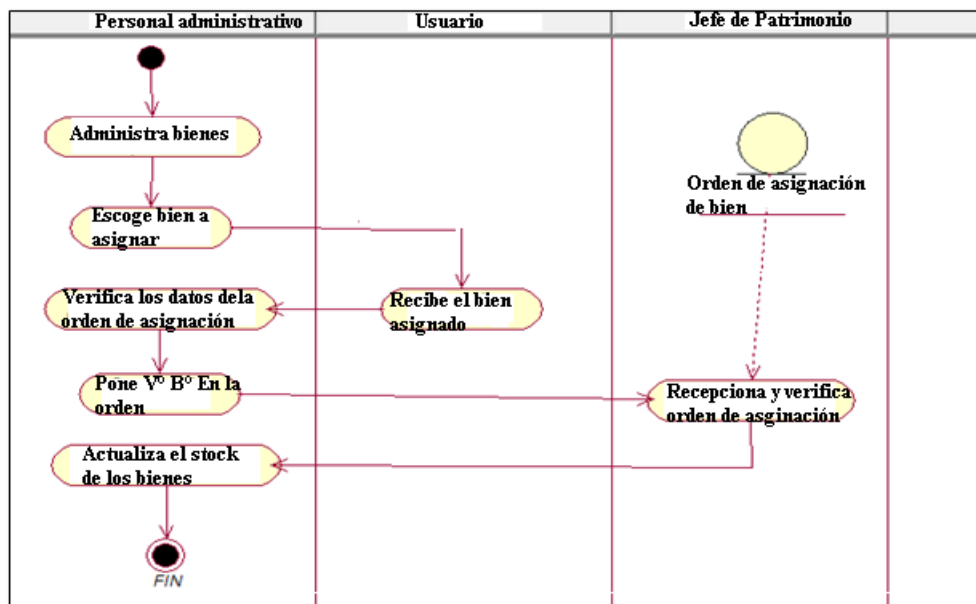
Personal administrativo

Usuario

Jefe de Patrimonio

Administra bienes

Escoge bien a asignar

Orden de asignación de bien

Verifica los datos dela orden de asignación

Recibe el bien asignado

Pone V° B° En la orden

Recepciona y verifica orden de asginación

Actualiza el stock de los bienes

FIN